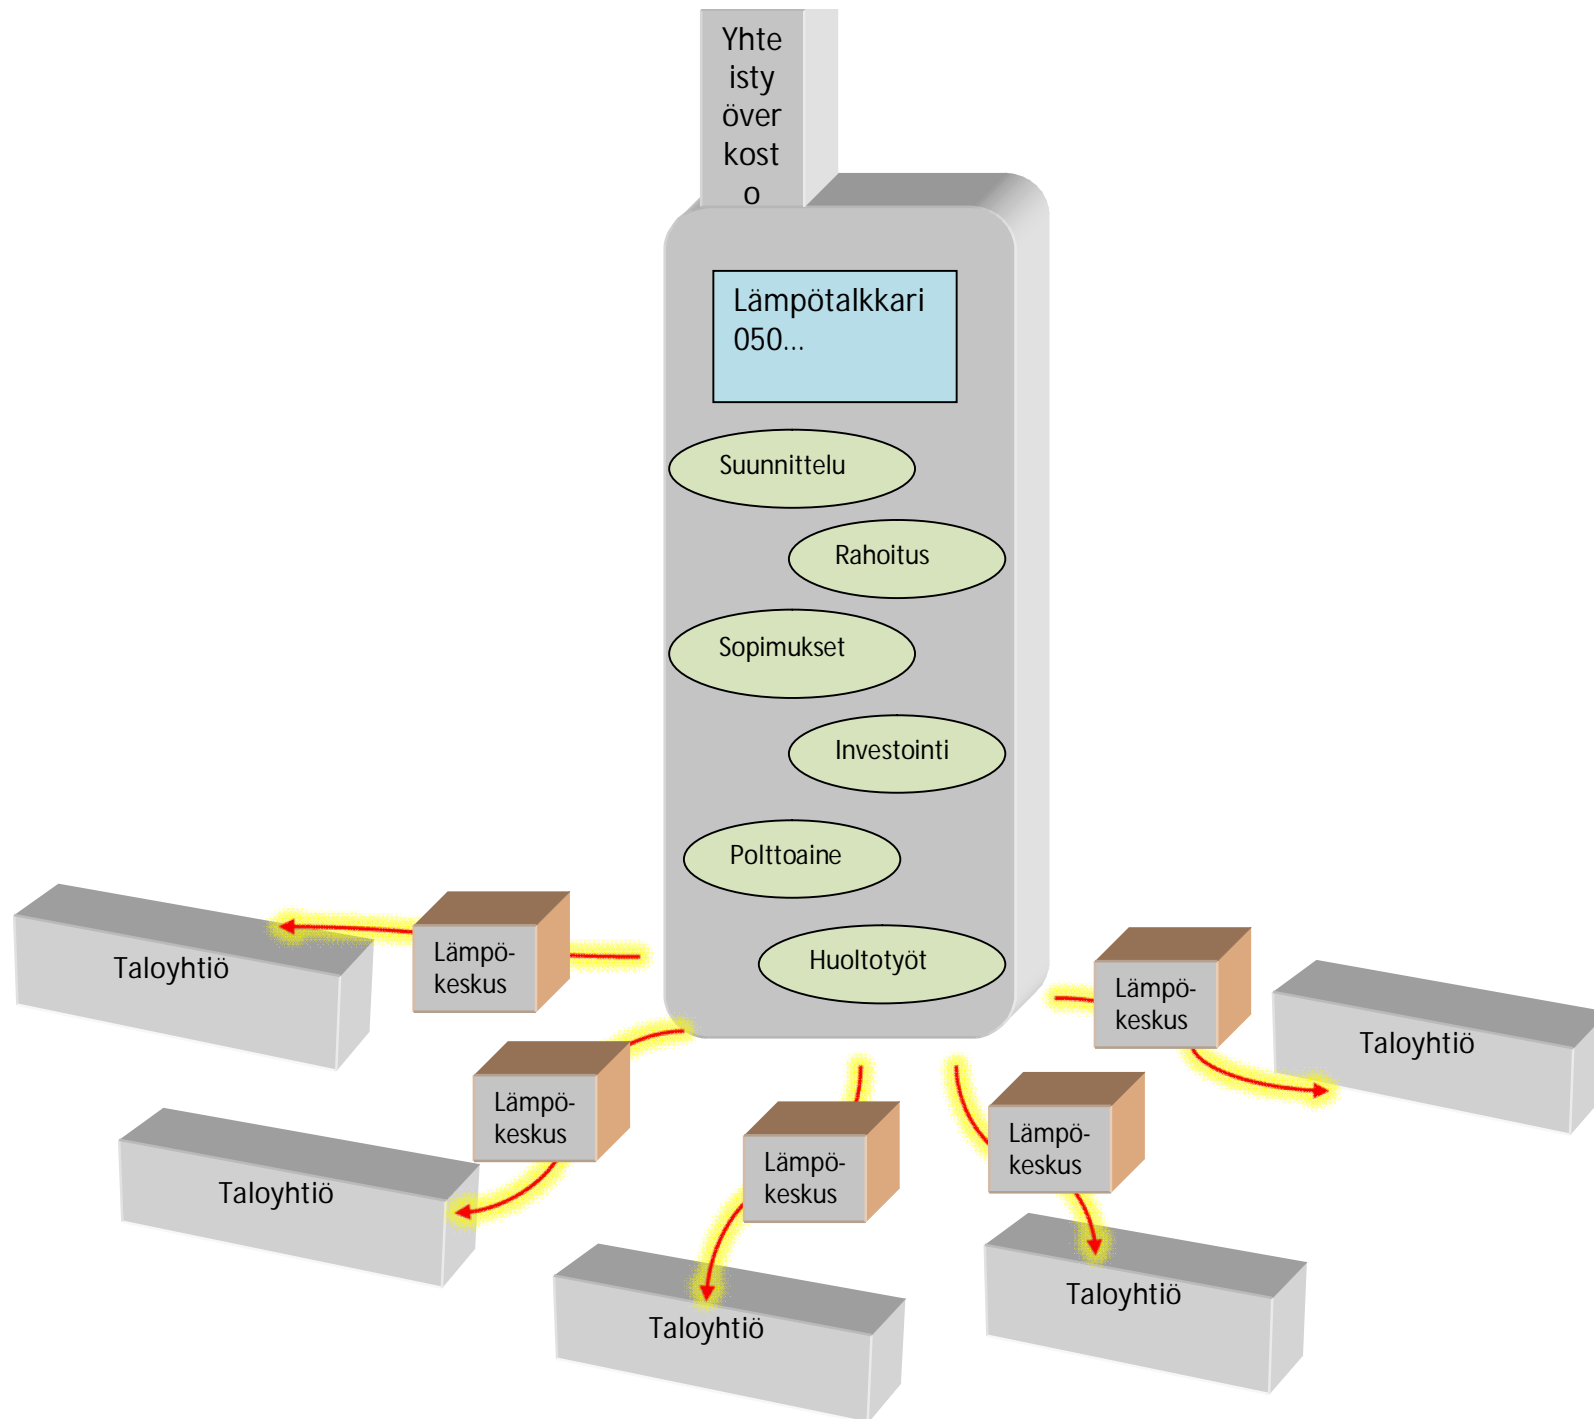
Yhteisty över kosto

Lämpötalkkari 050...

Suunnittelu

Rahoitus

Sopimukset

Investointi

Polttoaine

Huoltotyöt

Lämpökeskus

Taloyhtiö

Lämpökeskus

Taloyhtiö

Lämpökeskus

Taloyhtiö

Lämpökeskus

Taloyhtiö

Lämpökeskus

Taloyhtiö